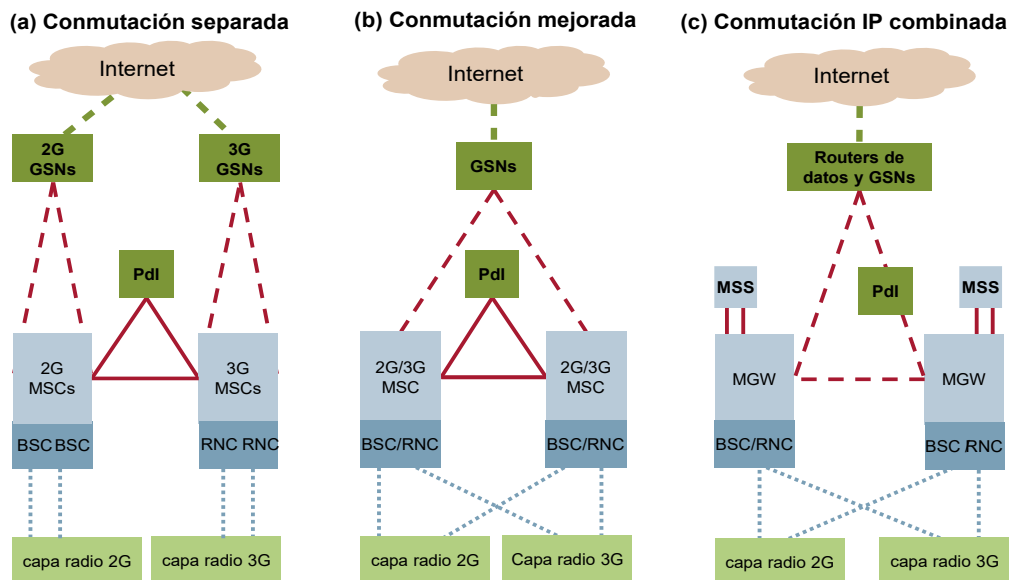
(a) Conmutación separada

Internet

2G GSNs

3G GSNs

PdI

2G MSCs

3G MSCs

BSC BSC

RNC RNC

capa radio 2G

capa radio 3G

(b) Conmutación mejorada

Internet

GSNs

PdI

2G/3G MSC

2G/3G MSC

BSC/RNC

BSC/RNC

capa radio 2G

Capa radio 3G

(c) Conmutación IP combinada

Internet

Routers de datos y GSNs

MSS

MSS

PdI

MGW

MGW

BSC/RNC

BSC RNC

capa radio 2G

capa radio 3G